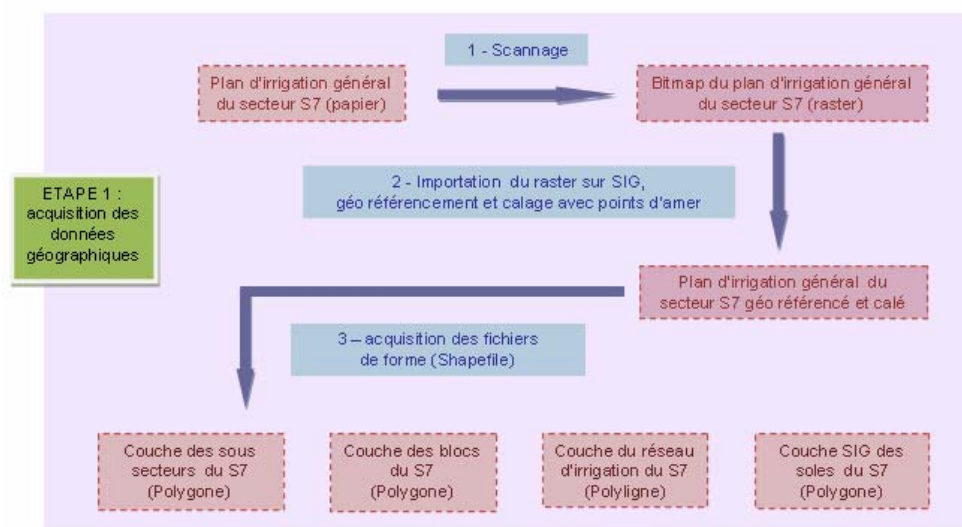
ETAPE 1 : acquisition des données géographiques

Plan d'irrigation général du secteur S7 (papier)

1 - Scannage

Bitmap du plan d'irrigation général du secteur S7 (raster)

2 - Importation du raster sur SIG, géo référencement et calage avec points d'amer

Plan d'irrigation général du secteur S7 géo référencé et calé

3 – acquisition des fichiers de forme (Shapefile)

Couche des sous secteurs du S7 (Polygone)

Couche des blocs du S7 (Polygone)

Couche du réseau d'irrigation du S7 (Polyligne)

Couche SIG des soles du S7 (Polygone)